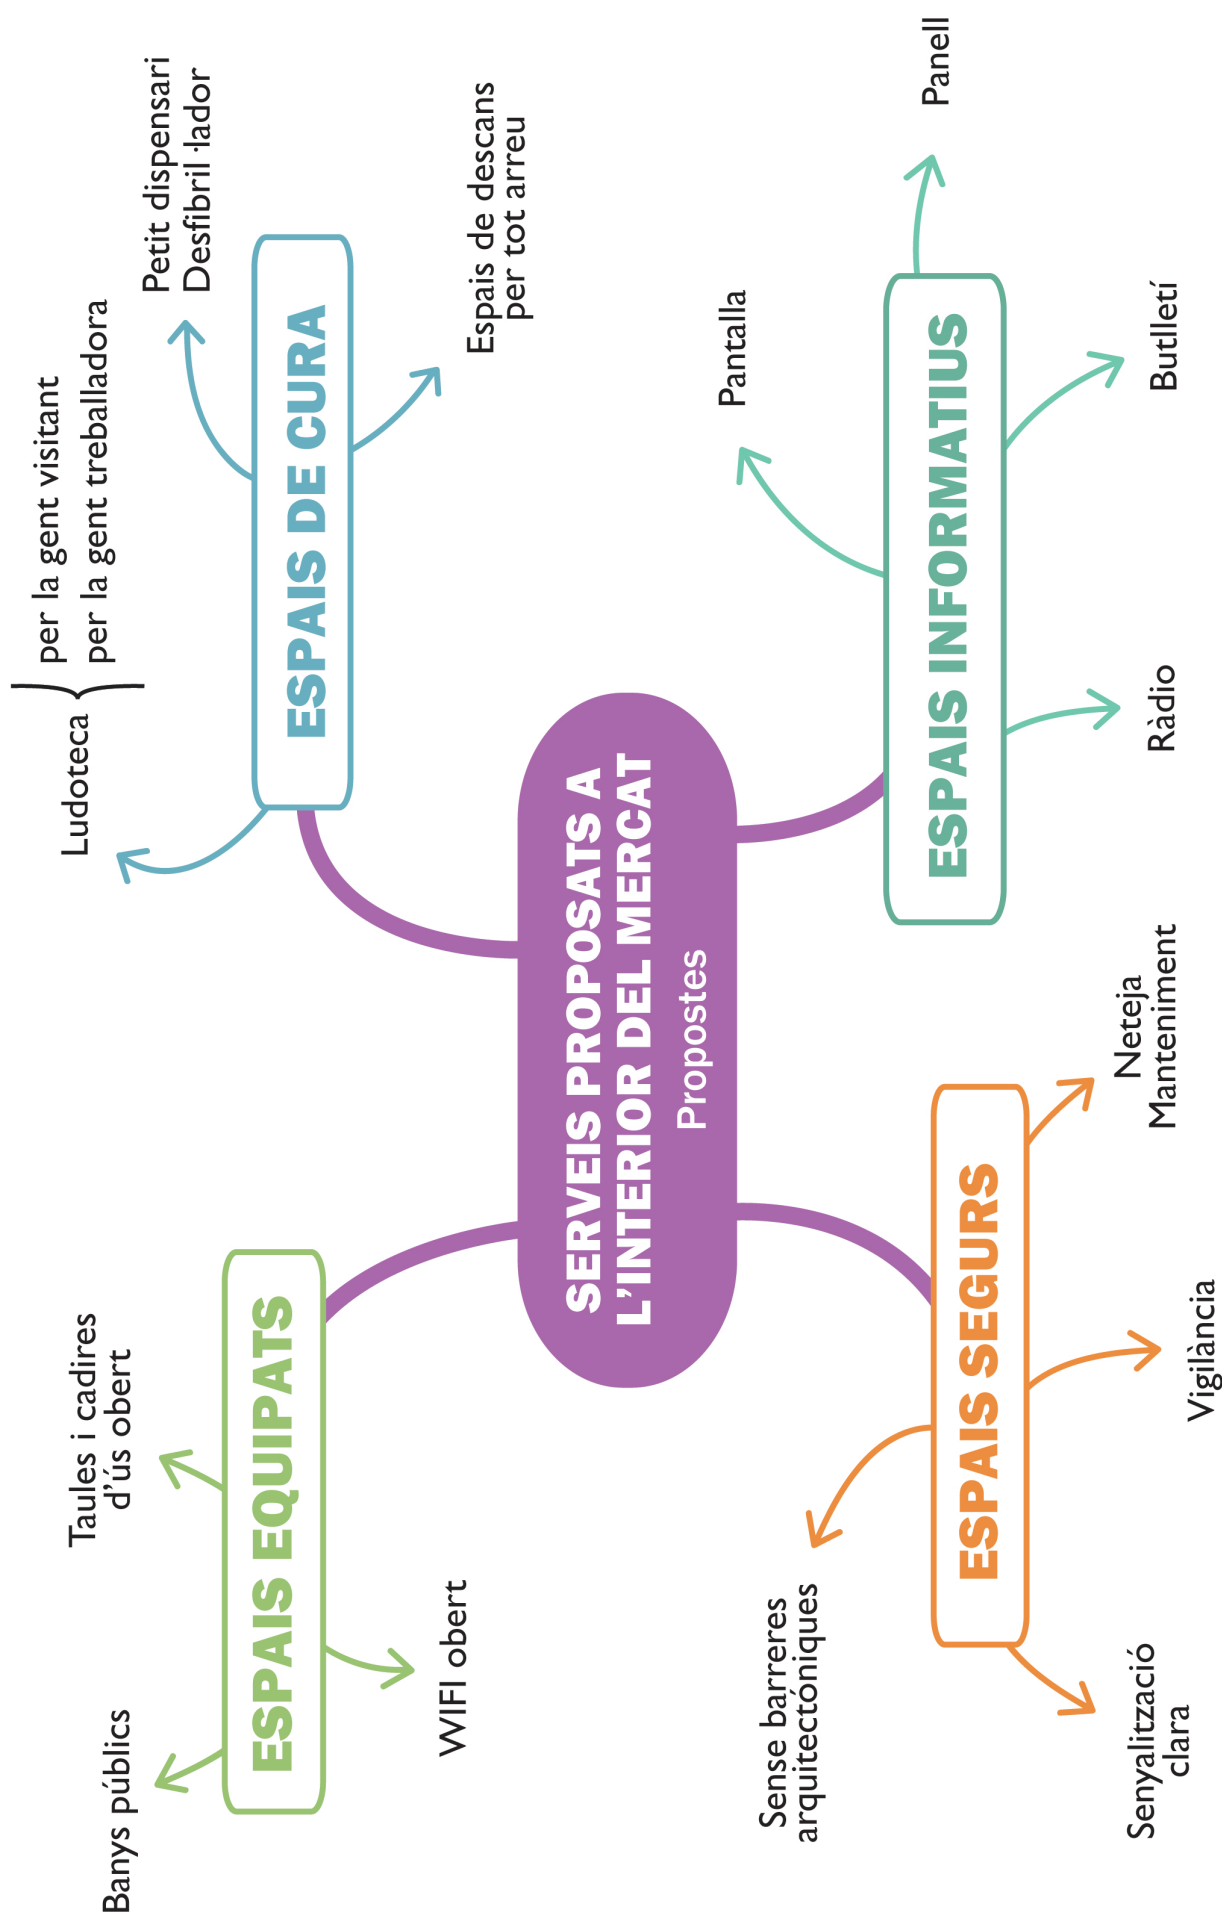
SERVEIS PROPOSATS A L'INTERIOR DEL MERCAT
Propostes

ESPAIS DE CURA
Ludoteca
per la gent visitant
per la gent treballadora
Petit dispensari
Desfibril·lador
Espais de descans per tot arreu

ESPAIS INFORMATIUS
Pantalla
Panell
Butlletí
Ràdio

ESPAIS EQUIPATS
Taules i cadires d'ús obert
WIFI obert
Banys públics

ESPAIS SEGURS
Neteja
Manteniment
Vigilància
Sense barreres arquitectòniques
Senyalització clara